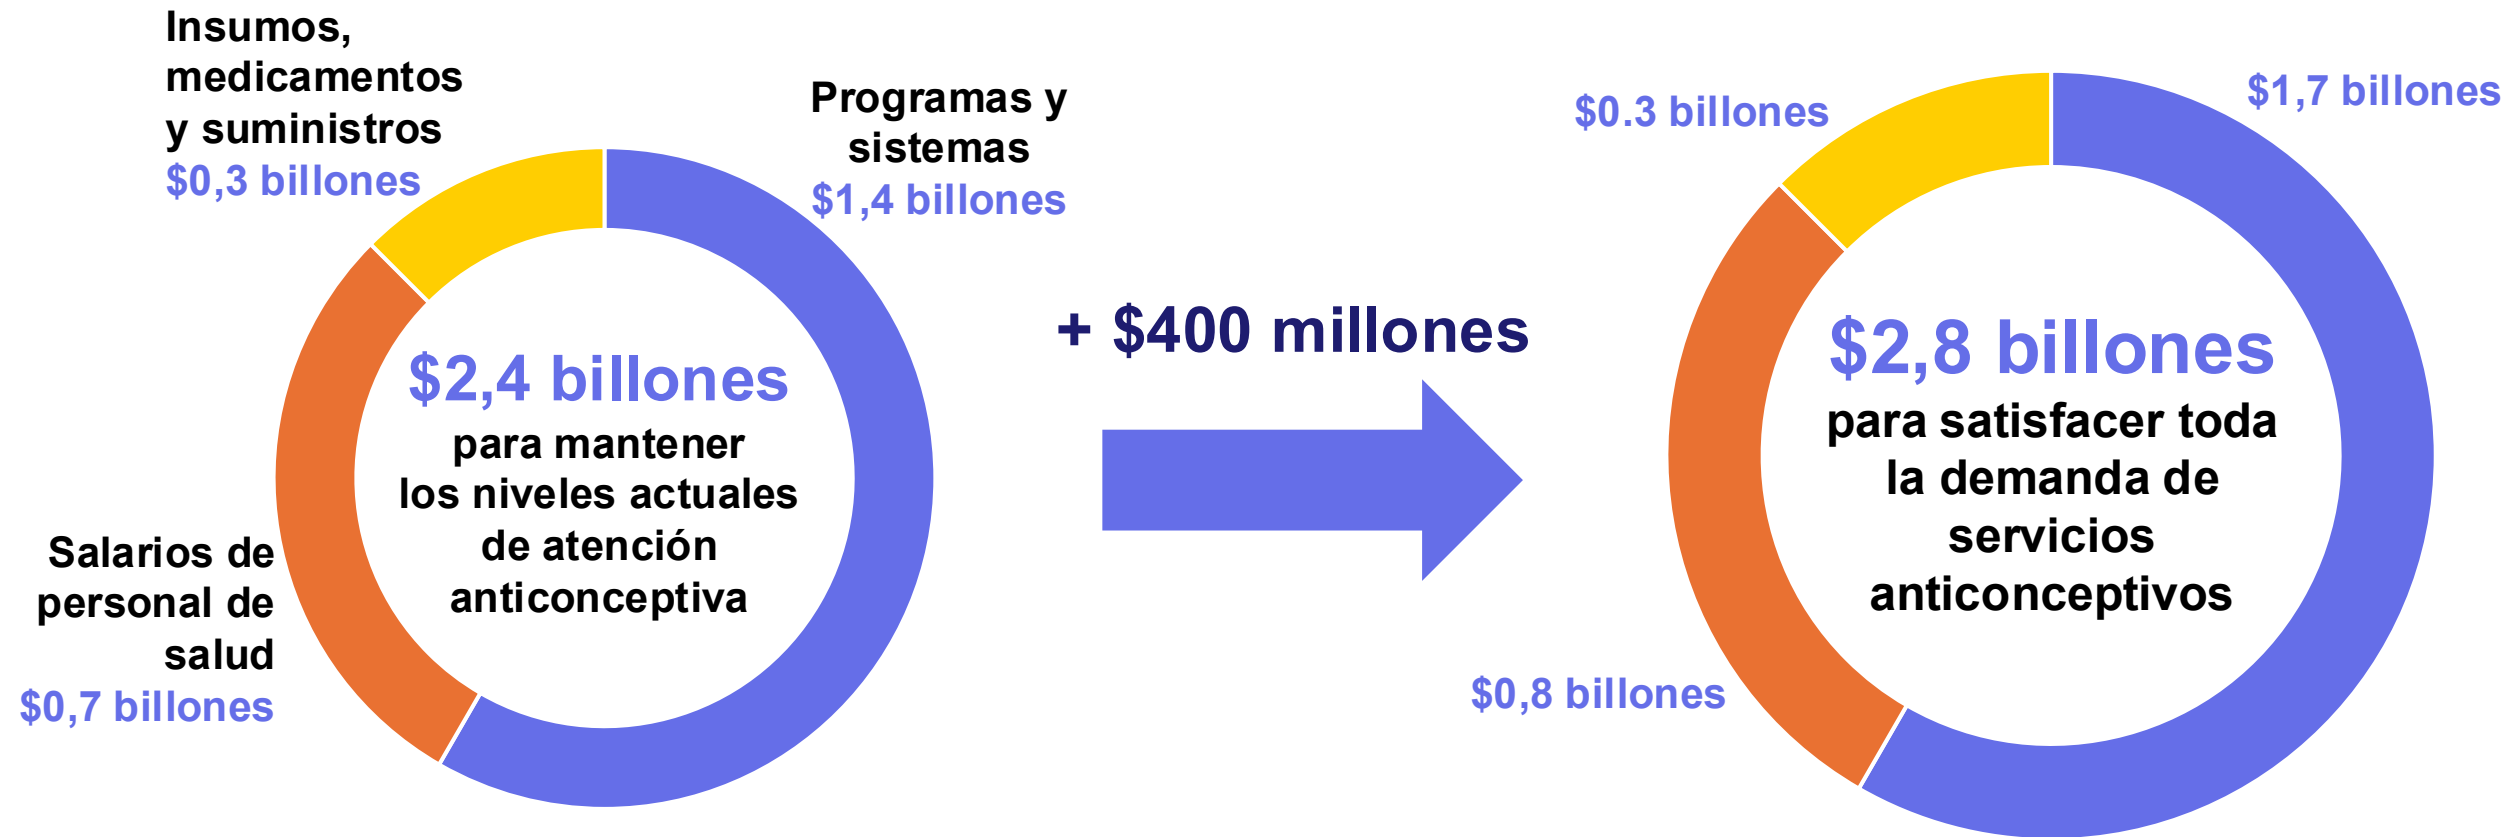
Insumos, medicamentos y suministros
$0,3 billones

Programas y sistemas
$1,4 billones

$2,4 billones
para mantener los niveles actuales de atención anticonceptiva

Salarios de personal de salud
$0,7 billones

+ $400 millones

$0.3 billones

$1,7 billones

$2,8 billones
para satisfacer toda la demanda de servicios anticonceptivos

$0,8 billones